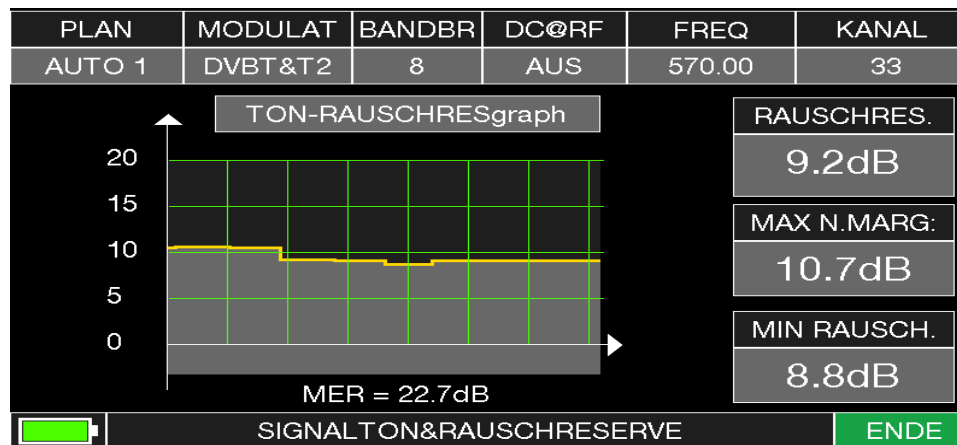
| PLAN | MODULAT | BANDBR | DC@RF | FREQ | KANAL |
|---|---|---|---|---|---|
| AUTO 1 | DVBT&T2 | 8 | AUS | 570.00 | 33 |

TON-RAUSCHRESgraph

20
15
10
5
0

MER = 22.7dB

RAUSCHRES.
9.2dB

MAX N.MARG:
10.7dB

MIN RAUSCH.
8.8dB

SIGNALTON&RAUSCHRESERVE

ENDE